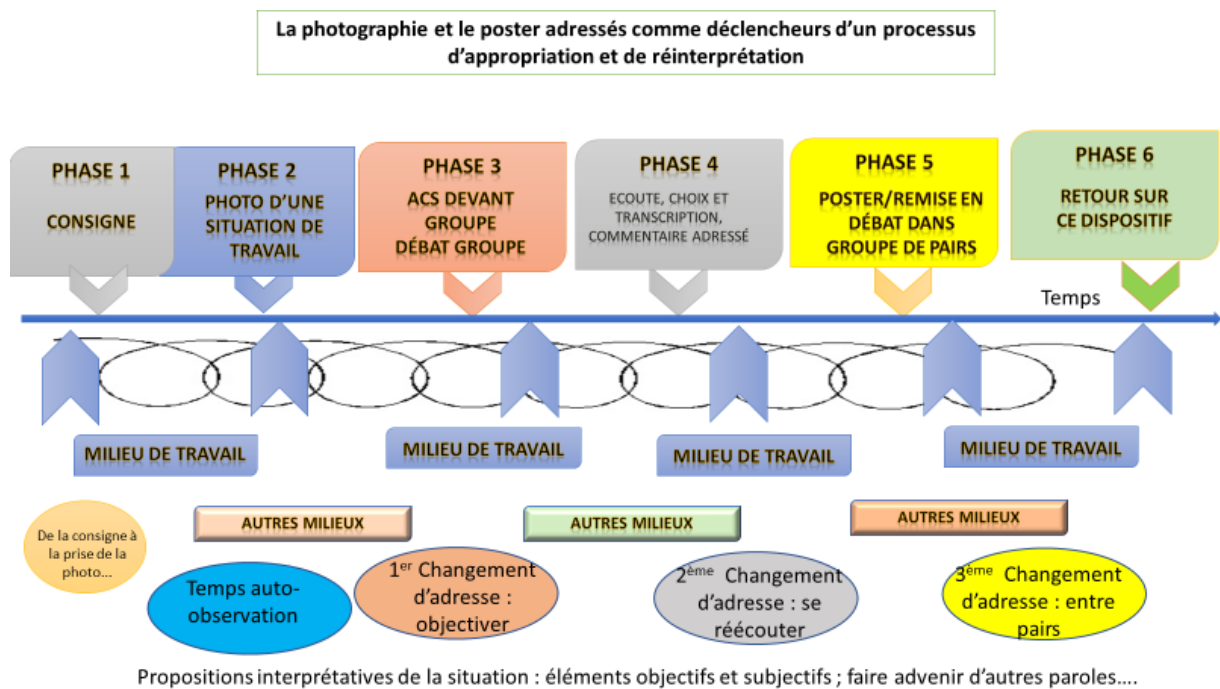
La photographie et le poster adressés comme déclencheurs d'un processus d'appropriation et de réinterprétation

PHASE 1
CONSIGNE

PHASE 2
PHOTO D'UNE SITUATION DE TRAVAIL

PHASE 3
ACS DEVANT GROUPE
DÉBAT GROUPE

PHASE 4
ECOUTE, CHOIX ET TRANSCRIPTION, COMMENTAIRE ADRESSÉ

PHASE 5
POSTER/REMISE EN DÉBAT DANS GROUPE DE PAIRS

PHASE 6
RETOUR SUR CE DISPOSITIF

Temps

MILIEU DE TRAVAIL

MILIEU DE TRAVAIL

MILIEU DE TRAVAIL

MILIEU DE TRAVAIL

AUTRES MILIEUX

AUTRES MILIEUX

AUTRES MILIEUX

De la consigne à la prise de la photo...

Temps auto-observation

1$^{er}$ Changement d'adresse : objectiver

2$^{ème}$ Changement d'adresse : se réécouter

3$^{ème}$ Changement d'adresse : entre pairs

Propositions interprétatives de la situation : éléments objectifs et subjectifs ; faire advenir d'autres paroles….